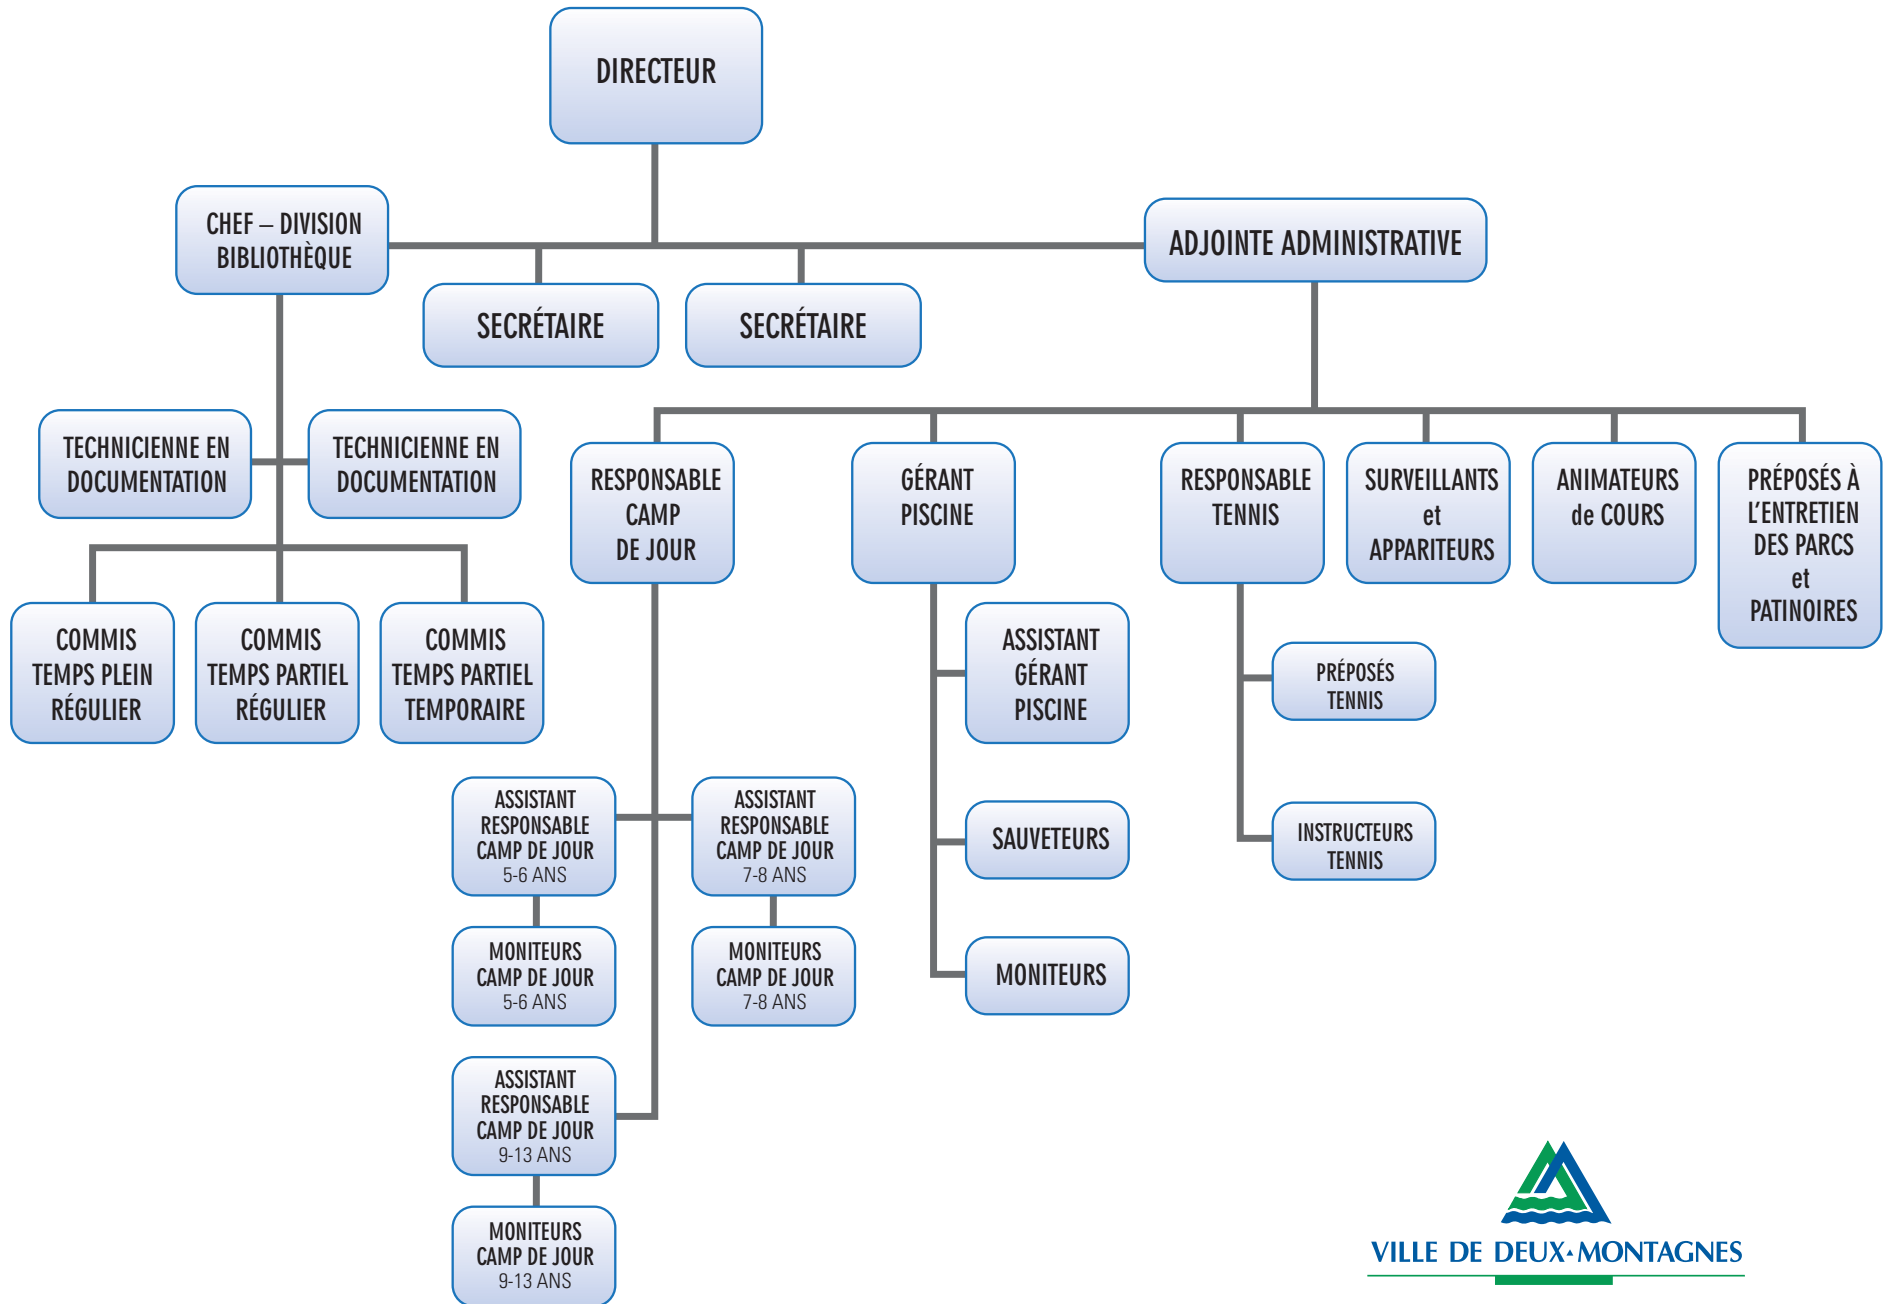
DIRECTEUR

CHEF – DIVISION BIBLIOTHÈQUE

SECRÉTAIRE

SECRÉTAIRE

ADJOINTE ADMINISTRATIVE

TECHNICIENNE EN DOCUMENTATION

TECHNICIENNE EN DOCUMENTATION

COMMIS TEMPS PLEIN RÉGULIER

COMMIS TEMPS PARTIEL RÉGULIER

COMMIS TEMPS PARTIEL TEMPORAIRE

RESPONSABLE CAMP DE JOUR

GÉRANT PISCINE

RESPONSABLE TENNIS

SURVEILLANTS et APPARITEURS

ANIMATEURS de COURS

PRÉPOSÉS À L'ENTRETIEN DES PARCS et PATINOIRES

ASSISTANT GÉRANT PISCINE

SAUVETEURS

MONITEURS

PRÉPOSÉS TENNIS

INSTRUCTEURS TENNIS

ASSISTANT RESPONSABLE CAMP DE JOUR 5-6 ANS

ASSISTANT RESPONSABLE CAMP DE JOUR 7-8 ANS

MONITEURS CAMP DE JOUR 5-6 ANS

MONITEURS CAMP DE JOUR 7-8 ANS

ASSISTANT RESPONSABLE CAMP DE JOUR 9-13 ANS

MONITEURS CAMP DE JOUR 9-13 ANS

VILLE DE DEUX-MONTAGNES